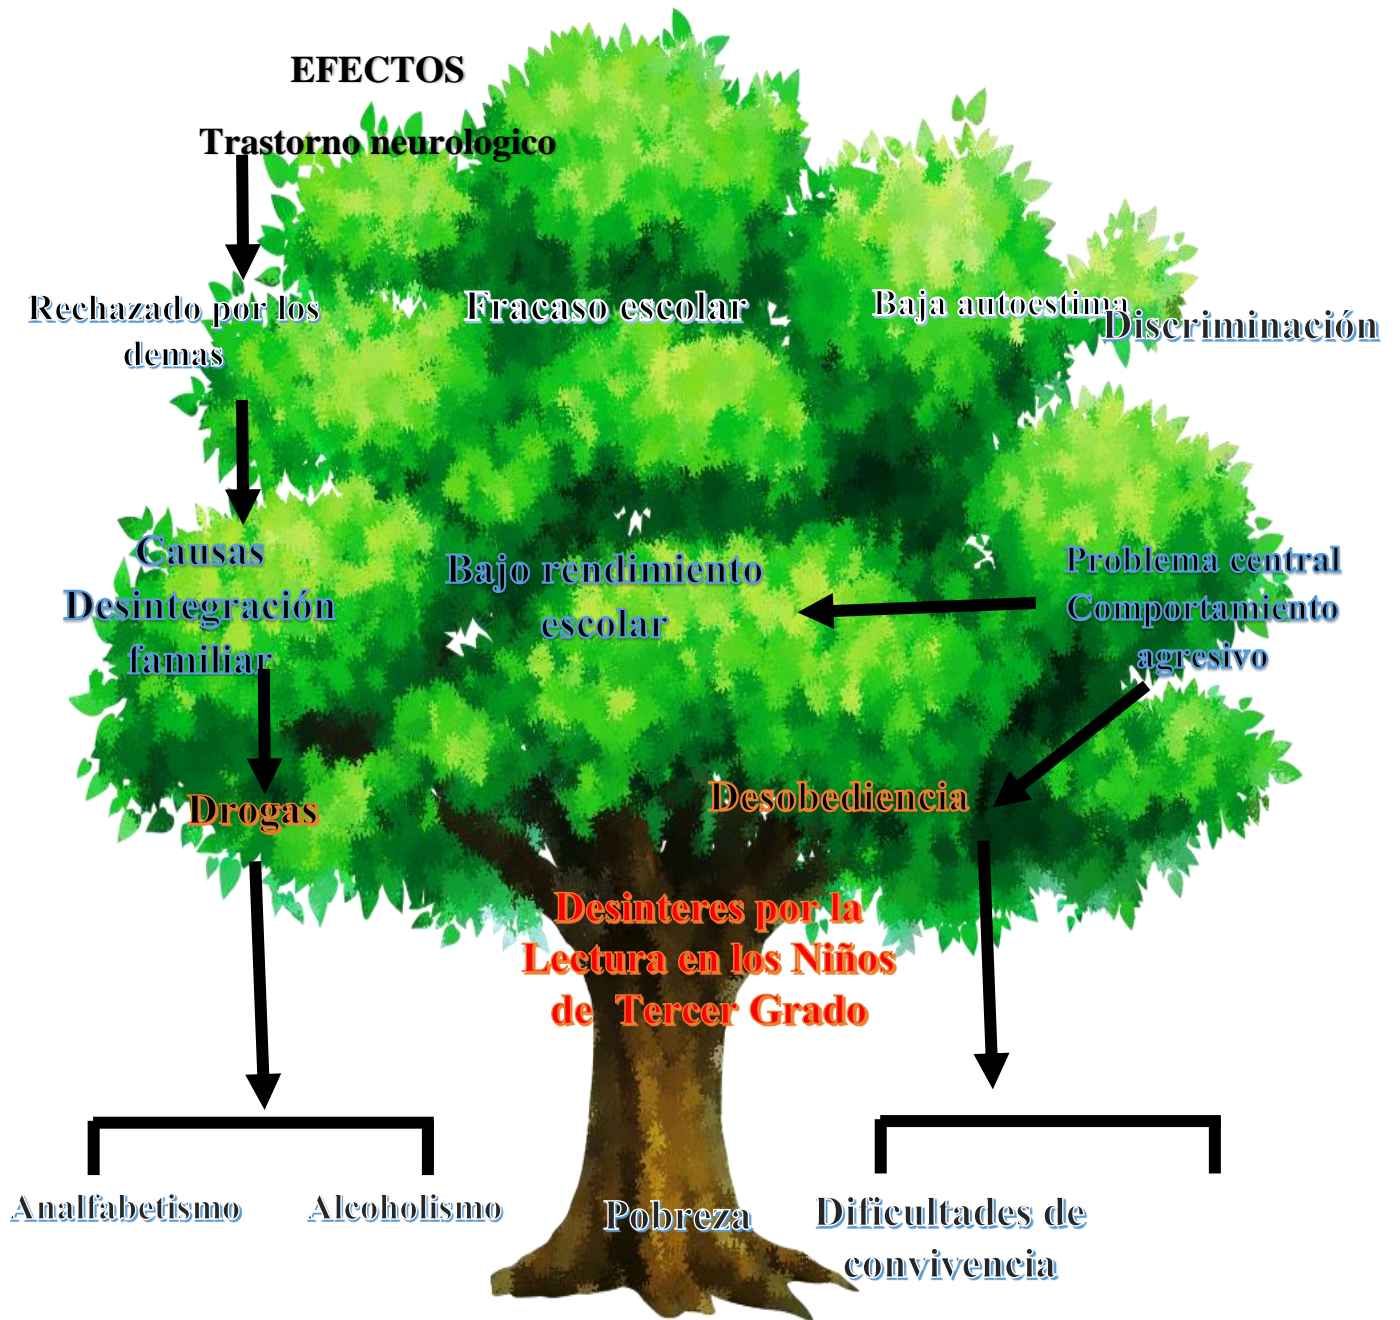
EFECTOS

Trastorno neurologico

Rechazado por los demas

Fracaso escolar

Baja autoestima

Discriminación

Causas
Desintegración familiar

Bajo rendimiento escolar

Problema central
Comportamiento agresivo

Drogas

Desobediencia

Desinteres por la Lectura en los Niños de Tercer Grado

Analfabetismo

Alcoholismo

Pobreza

Dificultades de convivencia